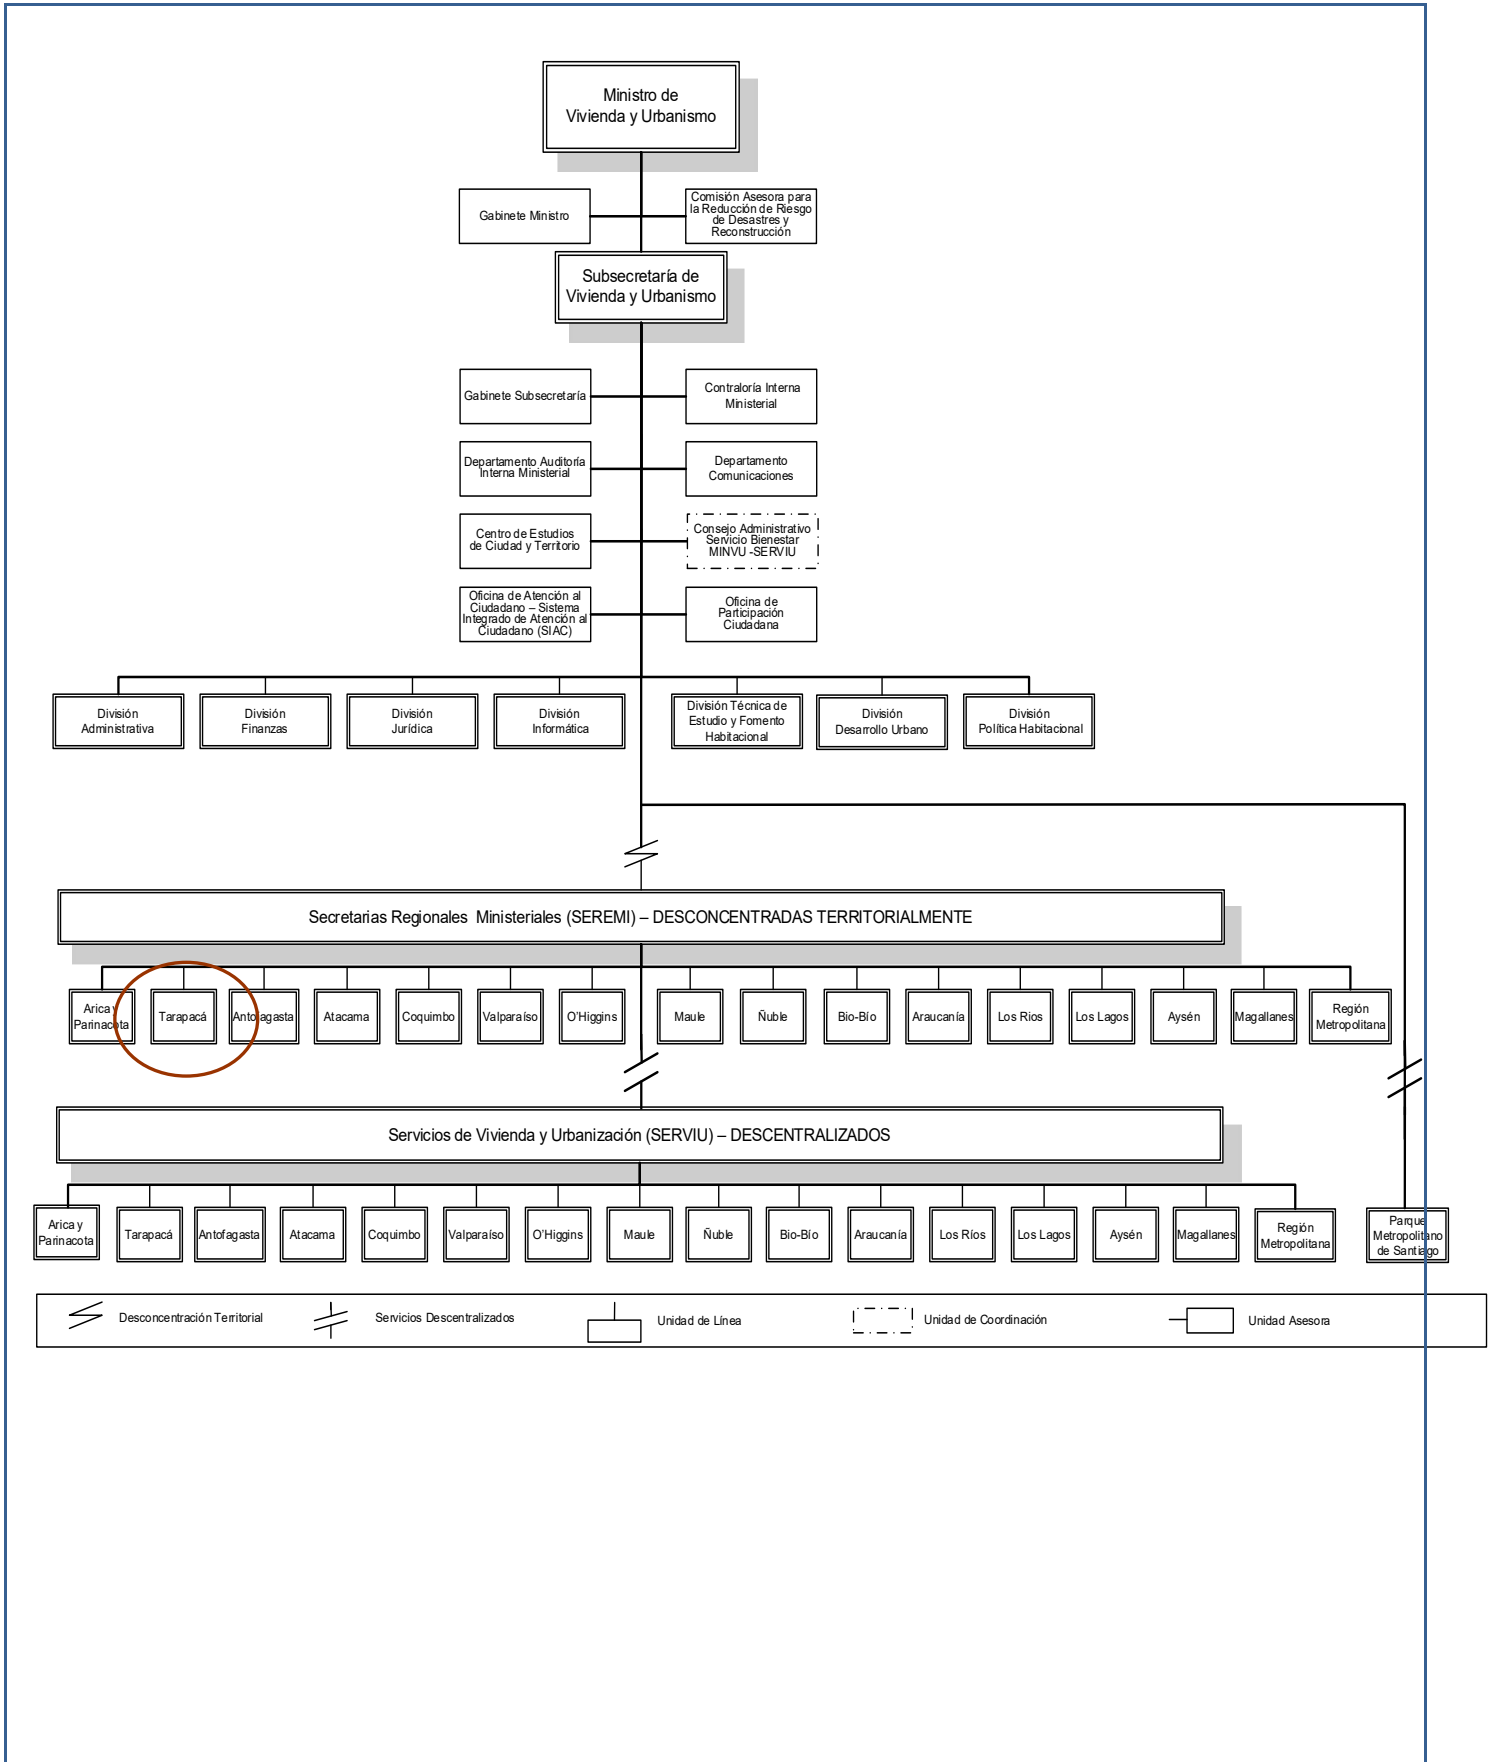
Ministro de Vivienda y Urbanismo

Gabinete Ministro

Comisión Asesora para la Reducción de Riesgo de Desastres y Reconstrucción

Subsecretaría de Vivienda y Urbanismo

Gabinete Subsecretaría

Contraloría Interna Ministerial

Departamento Auditoría Interna Ministerial

Departamento Comunicaciones

Centro de Estudios de Ciudad y Territorio

Consejo Administrativo Servicio Bienestar MINVU -SERVIU

Oficina de Atención al Ciudadano – Sistema Integrado de Atención al Ciudadano (SIAC)

Oficina de Participación Ciudadana

División Administrativa

División Finanzas

División Jurídica

División Informática

División Técnica de Estudio y Fomento Habitacional

División Desarrollo Urbano

División Política Habitacional

Secretarias Regionales Ministeriales (SEREMI) – DESCONCENTRADAS TERRITORIALMENTE

Arica y Parinacota

Tarapacá

Antofagasta

Atacama

Coquimbo

Valparaíso

O'Higgins

Maule

Ñuble

Bio-Bío

Araucanía

Los Rios

Los Lagos

Aysén

Magallanes

Región Metropolitana

Servicios de Vivienda y Urbanización (SERVIU) – DESCENTRALIZADOS

Arica y Parinacota

Tarapacá

Antofagasta

Atacama

Coquimbo

Valparaíso

O'Higgins

Maule

Ñuble

Bio-Bío

Araucanía

Los Ríos

Los Lagos

Aysén

Magallanes

Región Metropolitana

Parque Metropolitano de Santiago

Desconcentración Territorial

Servicios Descentralizados

Unidad de Línea

Unidad de Coordinación

Unidad Asesora